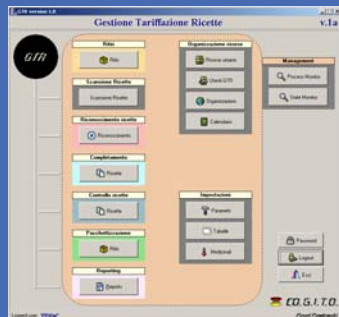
GTR version 1.0

Gestione Tariffazione Ricette

v.1a

GTR

Ritiro

Ritiro

Scansione Ricette

Scansione Ricette

Riconoscimento ricette

Riconoscimento

Completamento

Ricette

Controllo ricette

Ricette

Fascicolazione

Ritiro

Reporting

Reports

Organizzazione risorse

Risorse umane

Utenti GTR

Organizzazione

Calendario

Impostazioni

Parametri

Tabelle

Medicinali

Management

Process Monitor

Stato Monitor

Password

Logout

Exit

CO.G.I.T.O.

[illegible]

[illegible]